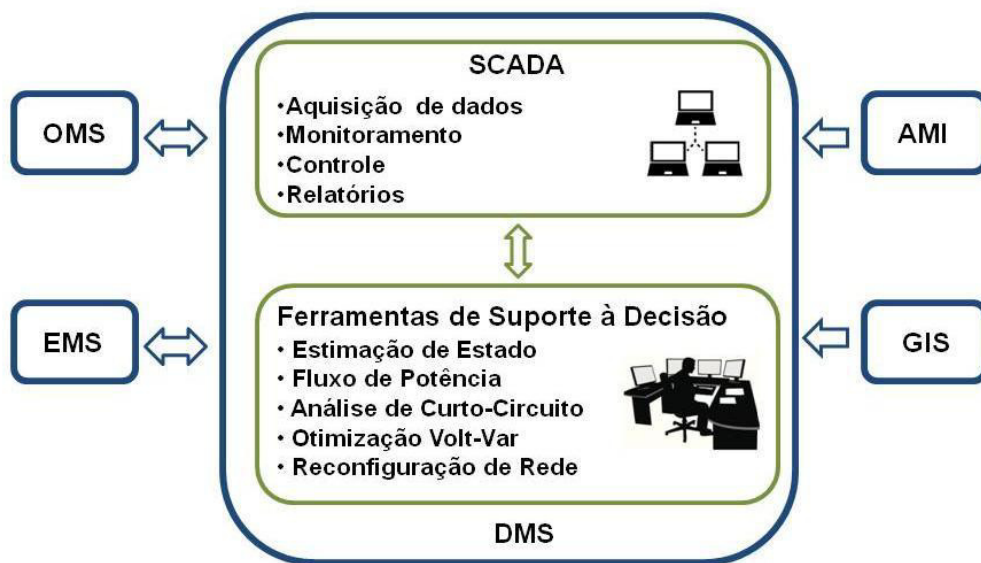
OMS

SCADA
•Aquisição de dados
•Monitoramento
•Controle
•Relatórios

AMI

EMS

Ferramentas de Suporte à Decisão
• Estimação de Estado
• Fluxo de Potência
• Análise de Curto-Circuito
• Otimização Volt-Var
• Reconfiguração de Rede

GIS

DMS